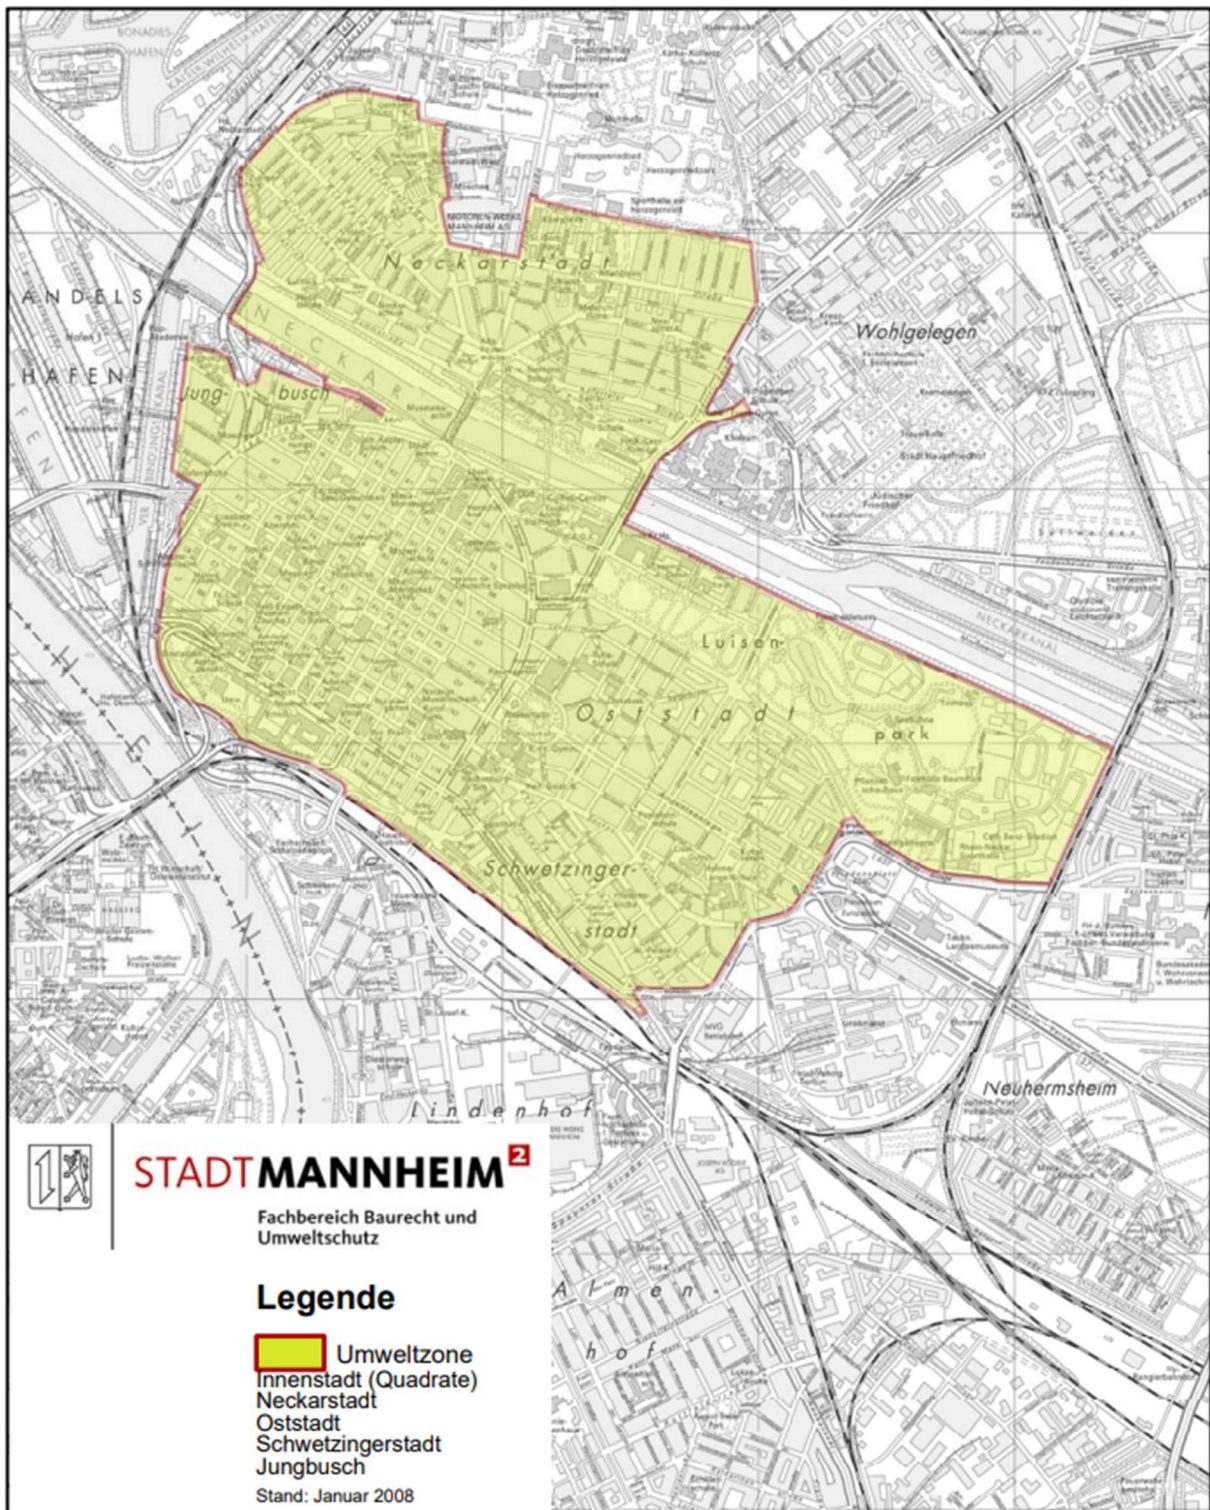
Neckarstadt

ANDELS

HAFEN

Jungbusch

NECKAR

Wohlgelegen

Luisenpark

Oststadt

Schwetzingerstadt

NECKARKANAL

Neuhermsheim

Lindenhof

Almenhof

MOTOREN-WERKE MANNHEIM AG

STADTMANNHEIM²

Fachbereich Baurecht und Umweltschutz

Legende

Umweltzone
Innenstadt (Quadrate)
Neckarstadt
Oststadt
Schwetzingerstadt
Jungbusch

Stand: Januar 2008